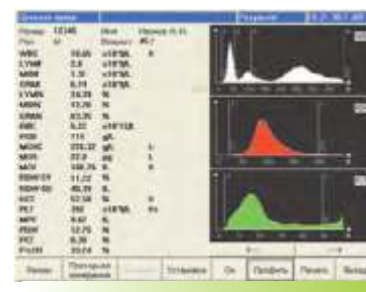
| | | |
|---|---|---|
| WBC | 10,05 | $x10^9$/L |
| LYM# | 2,8 | $x10^9$/L |
| MID# | 1,9 | $x10^9$/L |
| GRA# | 6,11 | $x10^9$/L |
| LYM% | 24,39 | % |
| MID% | 12,26 | % |
| GRA% | 63,35 | % |
| RBC | 6,22 | $x10^{12}$/L |
| HGB | 115 | g/L |
| MCHC | 335,32 | g/L |
| MCH | 37,2 | pg |
| MCV | 108,75 | fL |
| RDW-CV | 11,02 | % |
| RDW-SD | 40,29 | fL |
| HCT | 57,58 | % |
| PLT | 292 | $x10^9$/L |
| MPV | 9,67 | fL |
| PDW | 12,75 | % |
| PCT | 0,28 | % |
| P-LCR | 20,14 | % |

Печать